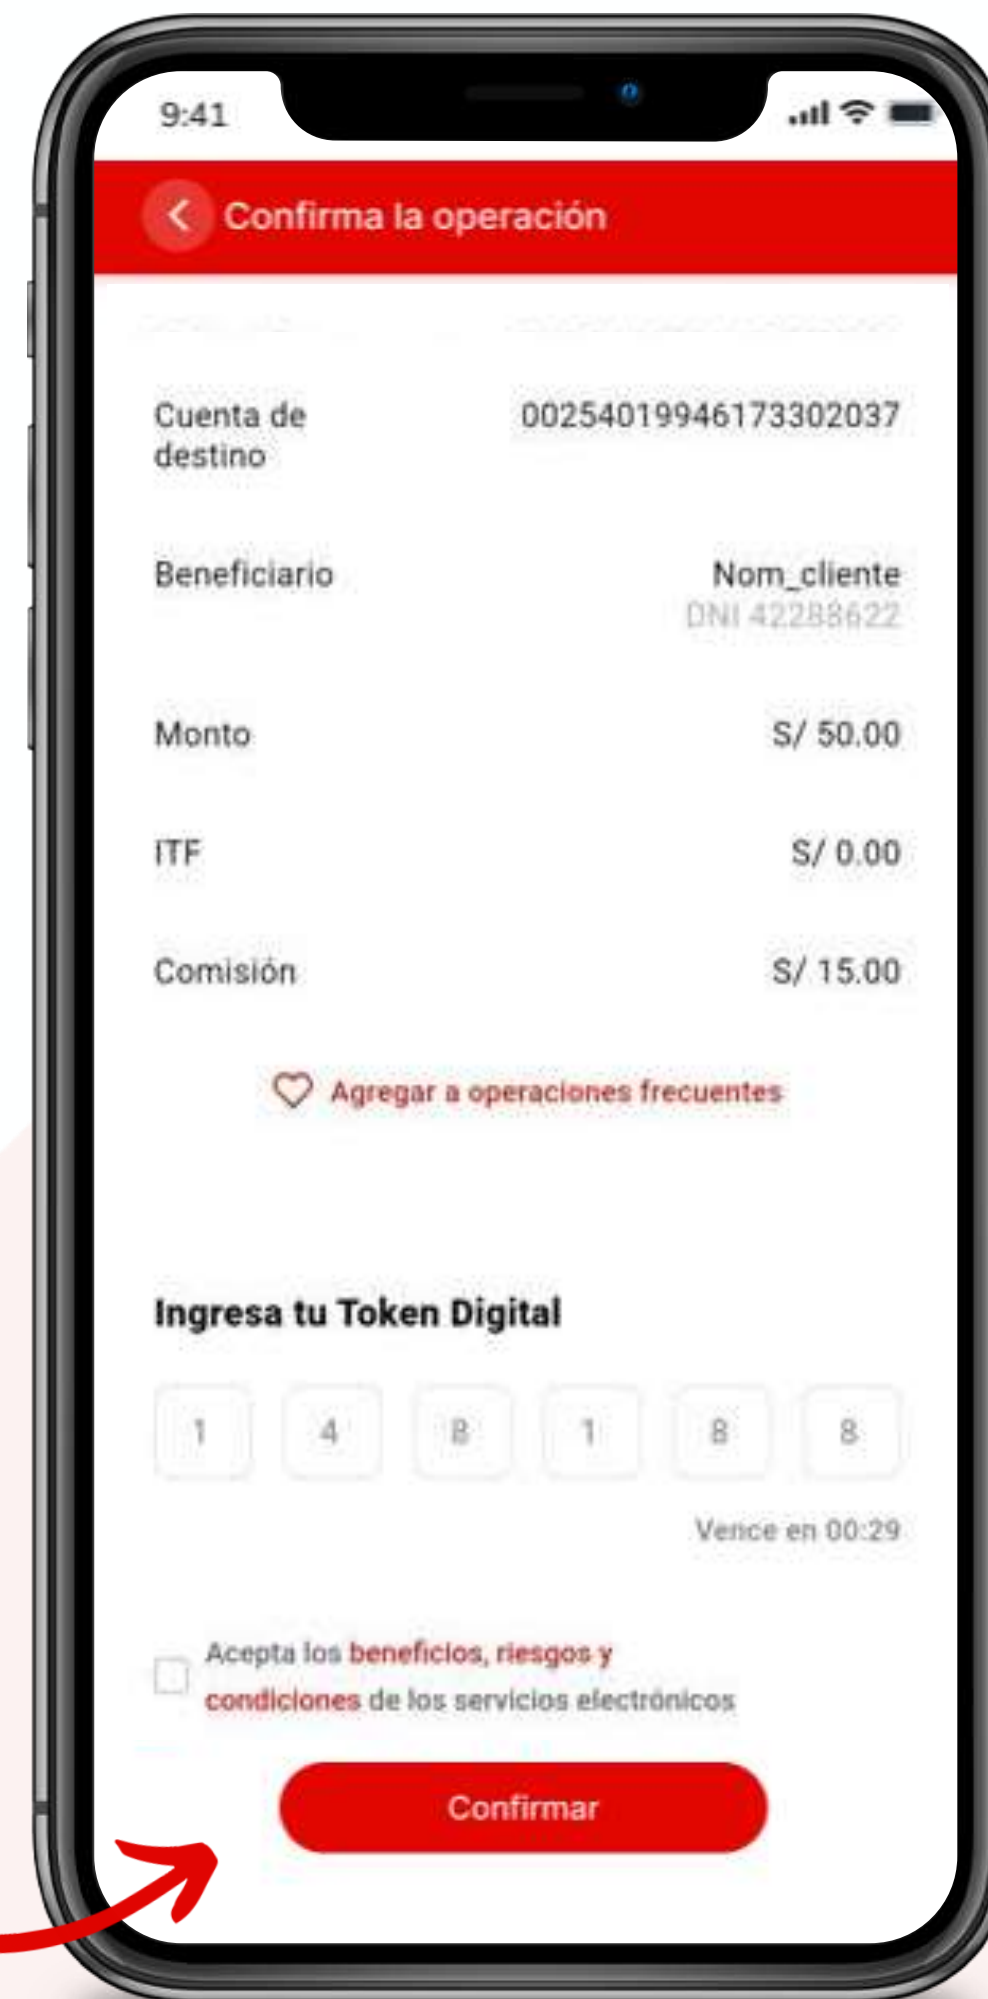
9:41

Confirma la operación

Cuenta de destino
00254019946173302037

Beneficiario
Nom_cliente
DNI 42288622

Monto
S/ 50.00

ITF
S/ 0.00

Comisión
S/ 15.00

Agregar a operaciones frecuentes

Ingresa tu Token Digital

| 1 | 4 | 8 | 1 | 8 | 8 |
|---|---|---|---|---|---|

Vence en 00:29

Acepta los beneficios, riesgos y condiciones de los servicios electrónicos

Confirmar